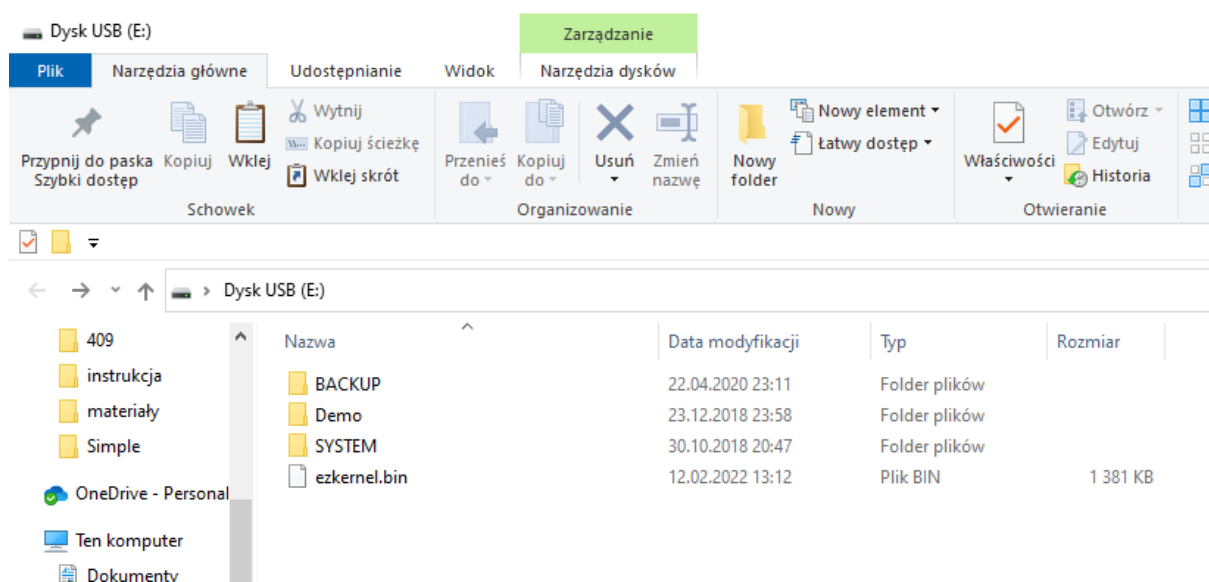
Dysk USB (E:)

Zarządzanie

Plik | Narzędzia główne | Udostępnianie | Widok | Narzędzia dysków

Przypnij do paska Szybki dostęp | Kopiuj | Wklej | Wytnij | Kopiuj ścieżkę | Wklej skrót
Schowek

Przenieś do | Kopiuj do | Usuń | Zmień nazwę
Organizowanie

Nowy folder | Nowy element | Łatwy dostęp
Nowy

Właściwości | Otwórz | Edytuj | Historia
Otwieranie

Dysk USB (E:)

409
instrukcja
materiały
Simple
OneDrive - Personal
Ten komputer
Dokumenty

| Nazwa | Data modyfikacji | Typ | Rozmiar |
|---|---|---|---|
| BACKUP | 22.04.2020 23:11 | Folder plików | |
| Demo | 23.12.2018 23:58 | Folder plików | |
| SYSTEM | 30.10.2018 20:47 | Folder plików | |
| ezkernel.bin | 12.02.2022 13:12 | Plik BIN | 1 381 KB |